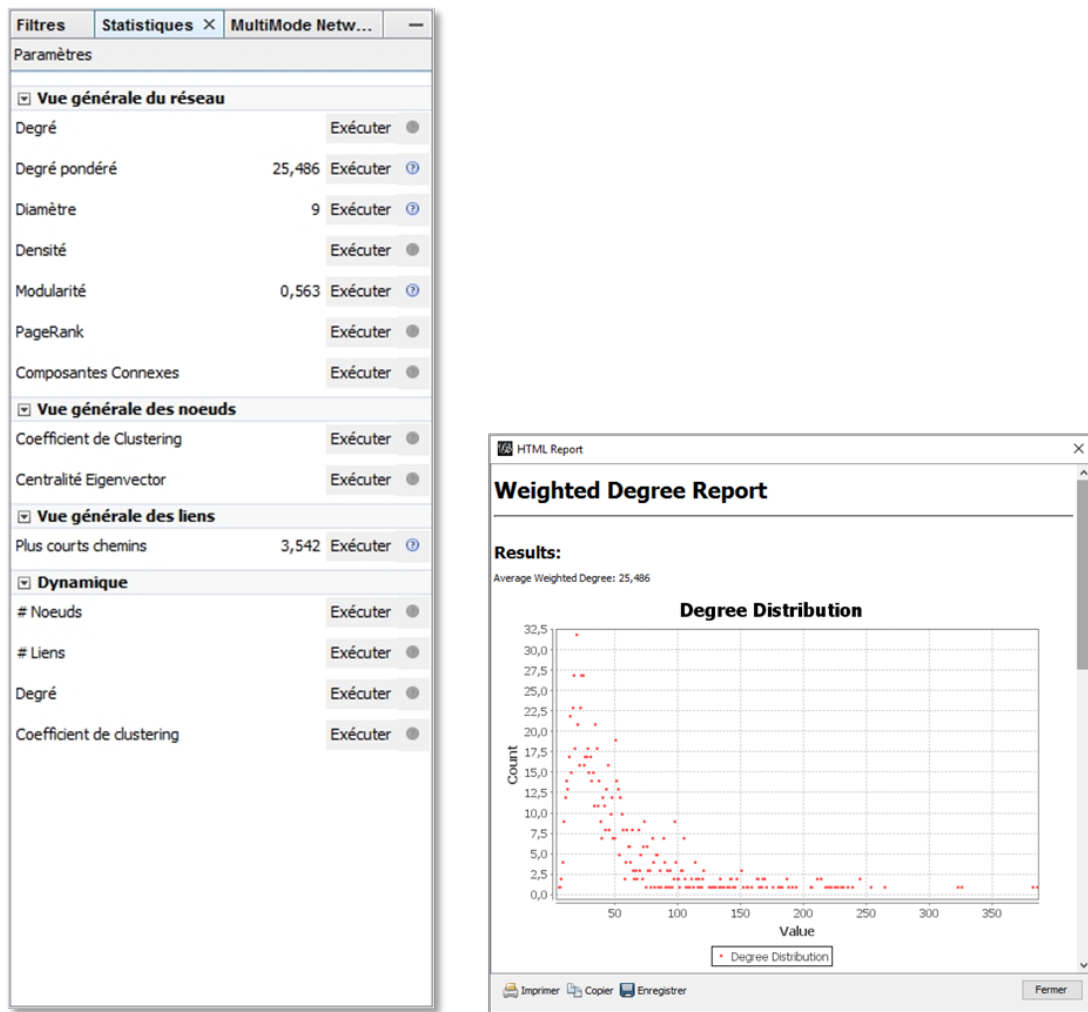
Filtres | Statistiques × | MultiMode Netw... | —

Paramètres

Vue générale du réseau

| | | |
|---|---|---|
| Degré | | Exécuter |
| Degré pondéré | 25,486 | Exécuter |
| Diamètre | 9 | Exécuter |
| Densité | | Exécuter |
| Modularité | 0,563 | Exécuter |
| PageRank | | Exécuter |
| Composantes Connexes | | Exécuter |

Vue générale des noeuds

| | | |
|---|---|---|
| Coefficient de Clustering | | Exécuter |
| Centralité Eigenvector | | Exécuter |

Vue générale des liens

| | | |
|---|---|---|
| Plus courts chemins | 3,542 | Exécuter |

Dynamique

| | | |
|---|---|---|
| # Noeuds | | Exécuter |
| # Liens | | Exécuter |
| Degré | | Exécuter |
| Coefficient de clustering | | Exécuter |

HTML Report

Weighted Degree Report

Results:

Average Weighted Degree: 25,486

Degree Distribution

Count

32,5 30,0 27,5 25,0 22,5 20,0 17,5 15,0 12,5 10,0 7,5 5,0 2,5 0,0

50 100 150 200 250 300 350

Value

Degree Distribution

Imprimer Copier Enregistrer

Fermer